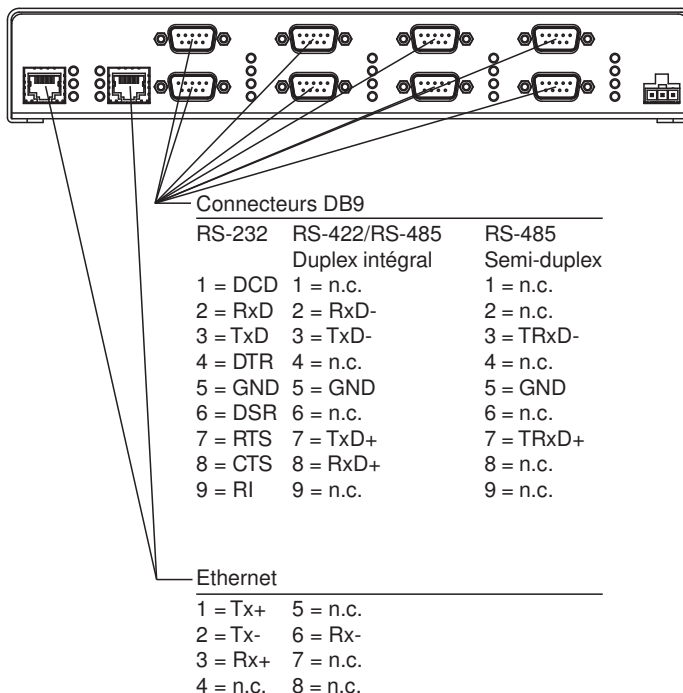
Connecteurs DB9

| RS-232 | RS-422/RS-485 Duplex intégral | RS-485 Semi-duplex |
|---|---|---|
| 1 = DCD | 1 = n.c. | 1 = n.c. |
| 2 = RxD | 2 = RxD- | 2 = n.c. |
| 3 = TxD | 3 = TxD- | 3 = TRxD- |
| 4 = DTR | 4 = n.c. | 4 = n.c. |
| 5 = GND | 5 = GND | 5 = GND |
| 6 = DSR | 6 = n.c. | 6 = n.c. |
| 7 = RTS | 7 = TxD+ | 7 = TRxD+ |
| 8 = CTS | 8 = RxD+ | 8 = n.c. |
| 9 = RI | 9 = n.c. | 9 = n.c. |

Ethernet

| | |
|---|---|
| 1 = Tx+ | 5 = n.c. |
| 2 = Tx- | 6 = Rx- |
| 3 = Rx+ | 7 = n.c. |
| 4 = n.c. | 8 = n.c. |